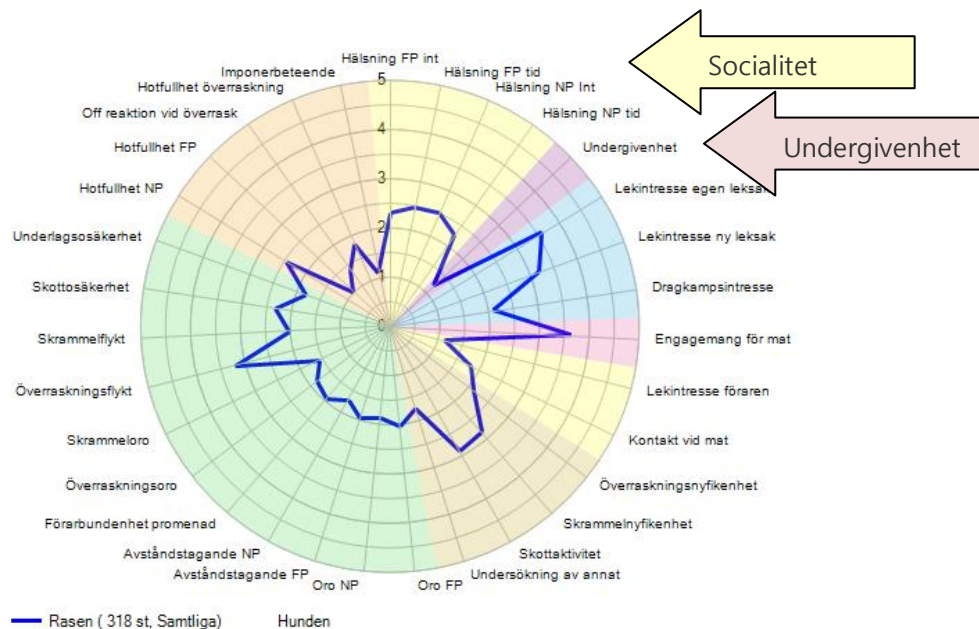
Socialitet

Undergivenhet

Hälsning FP int
Hälsning FP tid
Hälsning NP Int
Hälsning NP tid
Undergivenhet
Lekintresse egen leksak
Lekintresse ny leksak
Dragkampsintresse
Engagemang för mat
Lekintresse föraren
Kontakt vid mat
Överraskningsnyfikenhet
Skrammelnyfikenhet
Skottaktivitet
Undersökning av annat
Oro FP
Oro NP
Avståndstagande FP
Avståndstagande NP
Förarbundenhet promenad
Överraskningsoro
Skrammeloro
Överraskningsflykt
Skrammelflykt
Skottosäkerhet
Underlagsosäkerhet
Hotfullhet NP
Hotfullhet FP
Off reaktion vid överrask
Hotfullhet överraskning
Imponerbeteende

5
4
3
2
1
0

Rasen ( 318 st, Samtliga)
Hunden